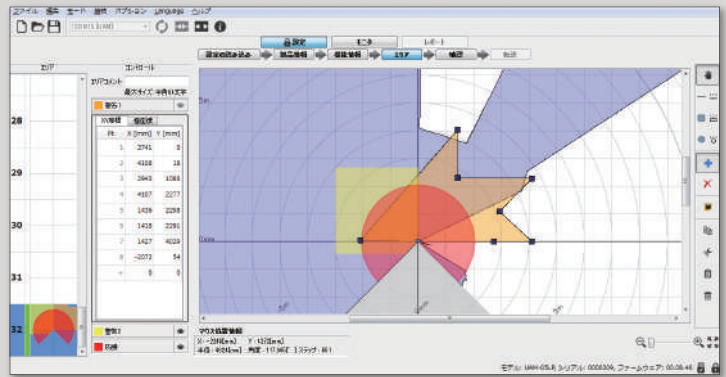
ファイル 通信 モード 機能 オプション Language ヘルプ

設定 モニタ レポート

設定の読み込み 検出領域 領域作成 エリア 確認 転送

エリア エンコーダ

エリアコメント

最大サイズ: 半角83文字

警告1

XY座標 極座標

| Pt. | X [mm] | Y [mm] |
|---|---|---|
| 1 | 2741 | 0 |
| 2 | 4008 | 18 |
| 3 | 2643 | 1086 |
| 4 | 4087 | 2277 |
| 5 | 1436 | 2256 |
| 6 | 1418 | 2291 |
| 7 | 1427 | 4029 |
| 8 | -2072 | 54 |
| + | 0 | 0 |

28

29

30

31

32

警告2

保護

マウス位置情報

X: -2018[mm] Y: 4012[mm]

半径: 4495[mm] 角度: 117.06[°] ステップ: 661

5m

モデル: UAM-05LP シリアル: 0000000 ファームウェア: 00.00.46